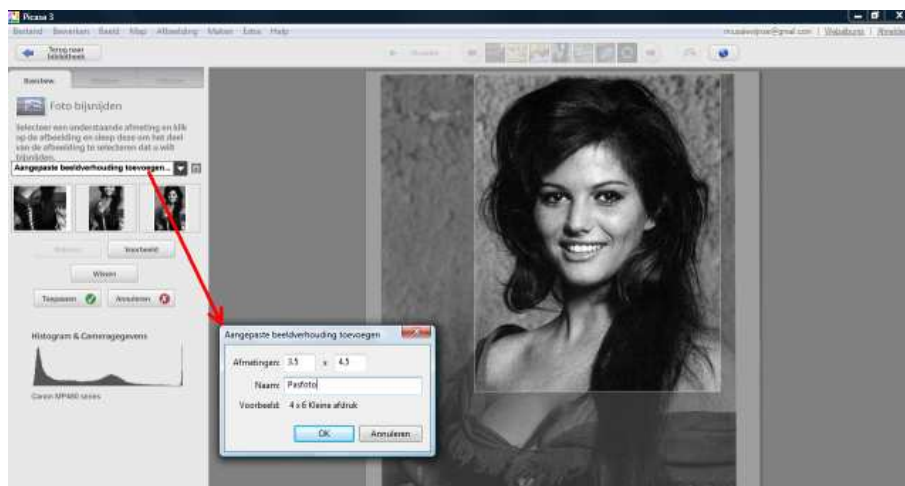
Picasa 3

Bestand Bewerken Beeld Map Afbeelding Maken Extra Help

Terug naar bibliotheek

Basisbew.

Foto bijsnijden

Selecteer een onderstaande afmeting en klik op de afbeelding en sleep deze om het deel van de afbeelding te selecteren dat u wilt bijsnijden.

Aangepaste beeldverhouding toevoegen...

Roteren Voorbeeld

Wissen

Toepassen Annuleren

Histogram & Cameragegevens

Canon MP480 series

Aangepaste beeldverhouding toevoegen

Afmetingen: 3.5 x 4.5

Naam: Pasfoto

Voorbeeld: 4 x 6 Kleine afdruk

OK Annuleren